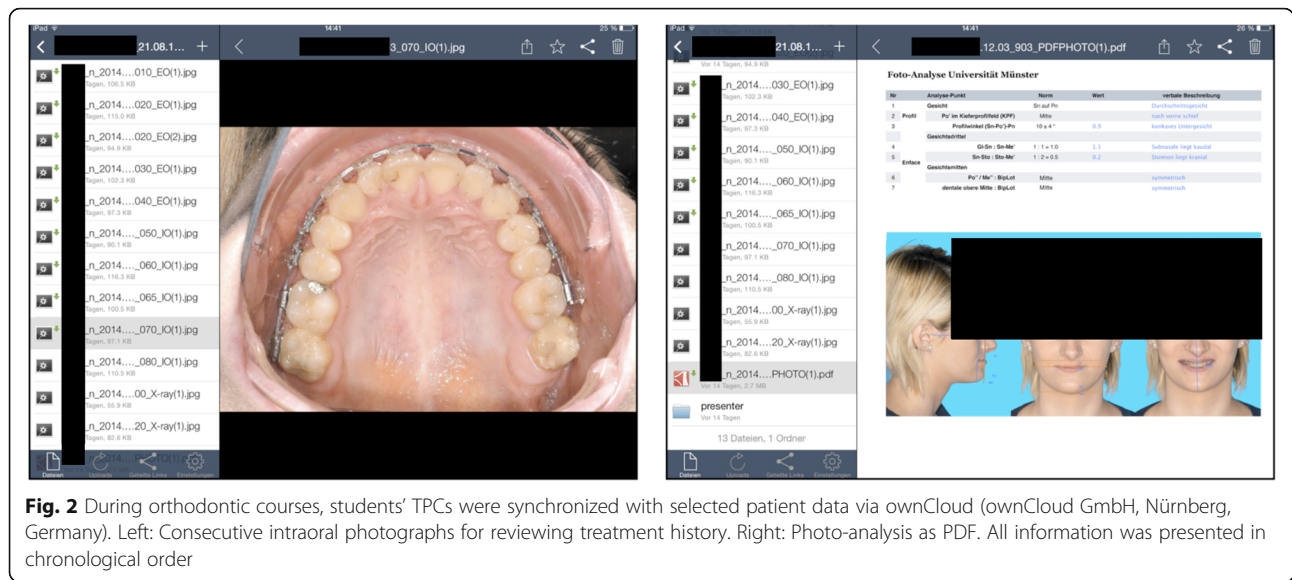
iPad 14:41 25 %

21.08.1... +

3_070_IO(1).jpg

_n_2014....010_EO(1).jpg
Tagen, 106.5 KB

_n_2014....020_EO(1).jpg
Tagen, 115.0 KB

_n_2014....020_EO(2).jpg
Tagen, 94.9 KB

_n_2014....030_EO(1).jpg
Tagen, 102.3 KB

_n_2014....040_EO(1).jpg
Tagen, 97.3 KB

_n_2014...._050_IO(1).jpg
Tagen, 90.1 KB

_n_2014...._060_IO(1).jpg
Tagen, 116.3 KB

_n_2014...._065_IO(1).jpg
Tagen, 100.5 KB

_n_2014...._070_IO(1).jpg
Tagen, 97.1 KB

_n_2014...._080_IO(1).jpg
Tagen, 110.5 KB

_n_2014....00_X-ray(1).jpg
Tagen, 55.9 KB

_n_2014....20_X-ray(1).jpg
Tagen, 82.6 KB

Dateien Uploads Geteilte Links Einstellungen

iPad 14:41 26 %

21.08.1... +

:12.03_903_PDFPHOTO(1).pdf

Vor 14 Tagen, 94.9 KB

_n_2014....030_EO(1).jpg
Tagen, 102.3 KB

_n_2014....040_EO(1).jpg
Tagen, 97.3 KB

_n_2014...._050_IO(1).jpg
Tagen, 90.1 KB

_n_2014...._060_IO(1).jpg
Tagen, 116.3 KB

_n_2014...._065_IO(1).jpg
Tagen, 100.5 KB

_n_2014...._070_IO(1).jpg
Tagen, 97.1 KB

_n_2014...._080_IO(1).jpg
Tagen, 110.5 KB

_n_2014....00_X-ray(1).jpg
Tagen, 55.9 KB

_n_2014....20_X-ray(1).jpg
Tagen, 82.6 KB

_n_2014.....PHOTO(1).pdf
Vor 14 Tagen, 2.7 MB

presenter
Vor 14 Tagen

13 Dateien, 1 Ordner

Dateien Uploads Geteilte Links Einstellungen

Foto-Analyse Universität Münster

| Nr | | Analyse-Punkt | Norm | Wert | verbale Beschreibung |
|---|---|---|---|---|---|
| 1 | | Gesicht | Sn auf Pn | | Durchschnittsgesicht |
| 2 | Profil | Po' im Kieferprofilfeld (KPF) | Mitte | | nach vorne schief |
| 3 | | Profilwinkel (Sn-Po')-Pn | 10 ± 4 ° | 0.5 | konkaves Untergesicht |
| | | Gesichtsdrittel | | | |
| 4 | | Gl-Sn : Sn-Me' | 1 : 1 ± 1.0 | 1.1 | Subnasale liegt kaudal |
| 5 | Enface | Sn-Sto : Sto-Me' | 1 : 2 ± 0.5 | 0.2 | Stomion liegt kranial |
| | | Gesichtsmitten | | | |
| 6 | | Po'' / Me'' : BipLot | Mitte | | symmetrisch |
| 7 | | dentale obere Mitte : BipLot | Mitte | | symmetrisch |

Fig. 2 During orthodontic courses, students' TPCs were synchronized with selected patient data via ownCloud (ownCloud GmbH, Nürnberg, Germany). Left: Consecutive intraoral photographs for reviewing treatment history. Right: Photo-analysis as PDF. All information was presented in chronological order